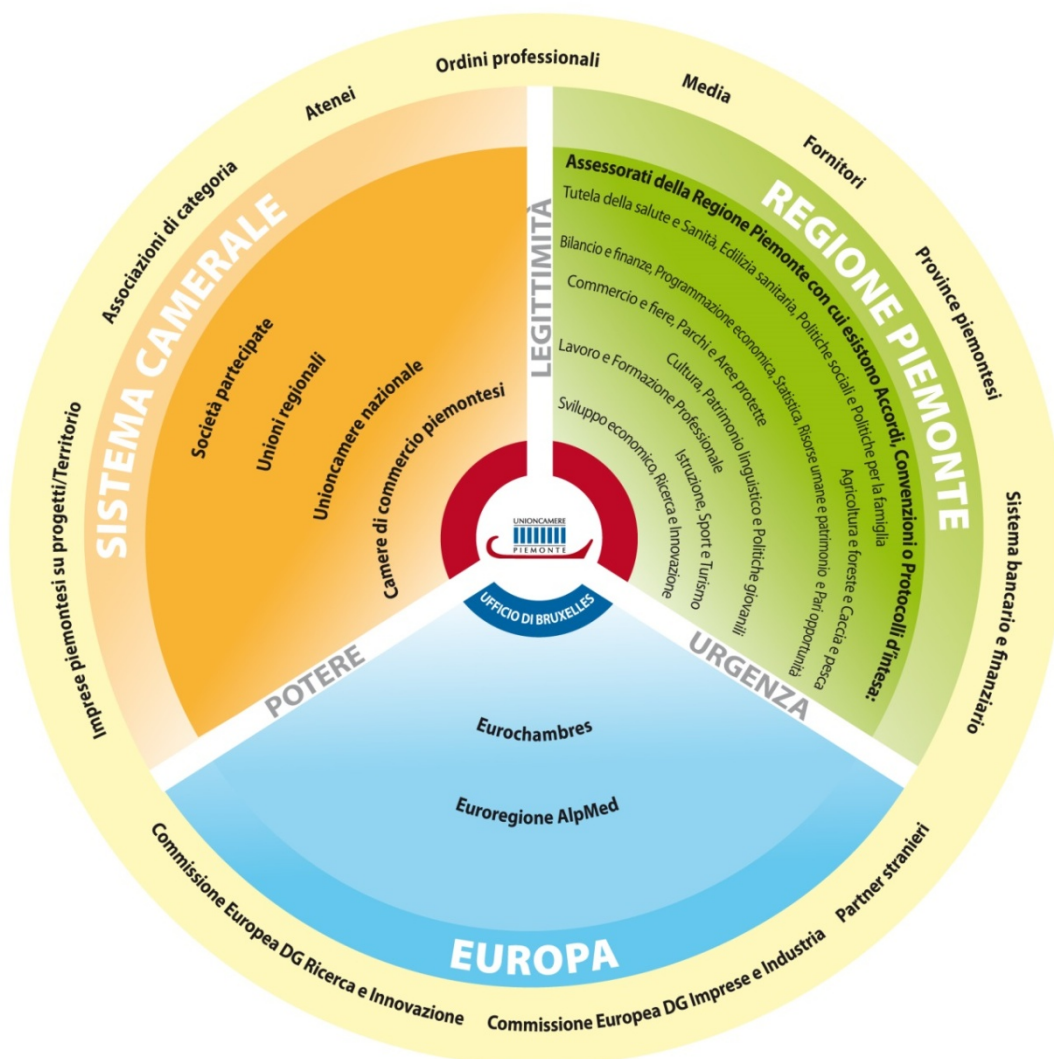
Ordini professionali

Atenei

Associazioni di categoria

Imprese piemontesi su progetti/Territorio

Media

Fornitori

Province piemontesi

Sistema bancario e finanziario

Partner stranieri

Commissione Europea DG Imprese e Industria

Commissione Europea DG Ricerca e Innovazione

SISTEMA CAMERALE

Società partecipate

Unioni regionali

Unioncamere nazionale

Camere di commercio piemontesi

LEGITTIMITÀ

REGIONE PIEMONTE

Assessorati della Regione Piemonte con cui esistono Accordi, Convenzioni o Protocolli d'intesa:

Tutela della salute e Sanità, Edilizia sanitaria, Politiche sociali e Politiche per la famiglia

Bilancio e finanze, Programmazione economica, Statistica, Risorse umane e patrimonio e Pari opportunità

Commercio e fiere, Parchi e Aree protette

Agricoltura e foreste e Caccia e pesca

Lavoro e Formazione Professionale

Cultura, Patrimonio linguistico e Politiche giovanili

Sviluppo economico, Ricerca e Innovazione

Istruzione, Sport e Turismo

UNIONCAMERE PIEMONTE

UFFICIO DI BRUXELLES

POTERE

URGENZA

Eurochambres

Euroregione AlpMed

EUROPA